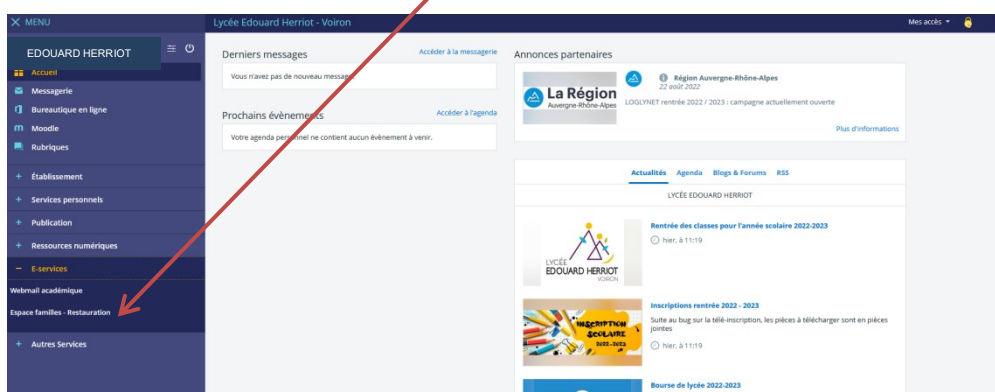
✕ MENU

EDOUARD HERRIOT

Accueil
Messagerie
Bureautique en ligne
Moodle
Rubriques

+ Établissement
+ Services personnels
+ Publication
+ Ressources numériques
− E-services
Webmail académique
Espace familles - Restauration
+ Autres Services

Lycée Edouard Herriot - Voiron

Mes accès

Derniers messages
Accéder à la messagerie
Vous n'avez pas de nouveau message

Prochains évènements
Accéder à l'agenda
Votre agenda personnel ne contient aucun évènement à venir.

Annonces partenaires

La Région Auvergne-Rhône-Alpes

Région Auvergne-Rhône-Alpes
22 août 2022
LOGLYNET rentrée 2022 / 2023 : campagne actuellement ouverte
Plus d'informations

Actualités Agenda Blogs & Forums RSS

LYCÉE EDOUARD HERRIOT

LYCÉE EDOUARD HERRIOT VOIRON

Rentrée des classes pour l'année scolaire 2022-2023
hier, à 11:19

INSCRIPTION SCOLAIRE 2022-2023

Inscriptions rentrée 2022 - 2023
Suite au bug sur la télé-inscription, les pièces à télécharger sont en pièces jointes
hier, à 11:19

Bourse de lycée 2022-2023